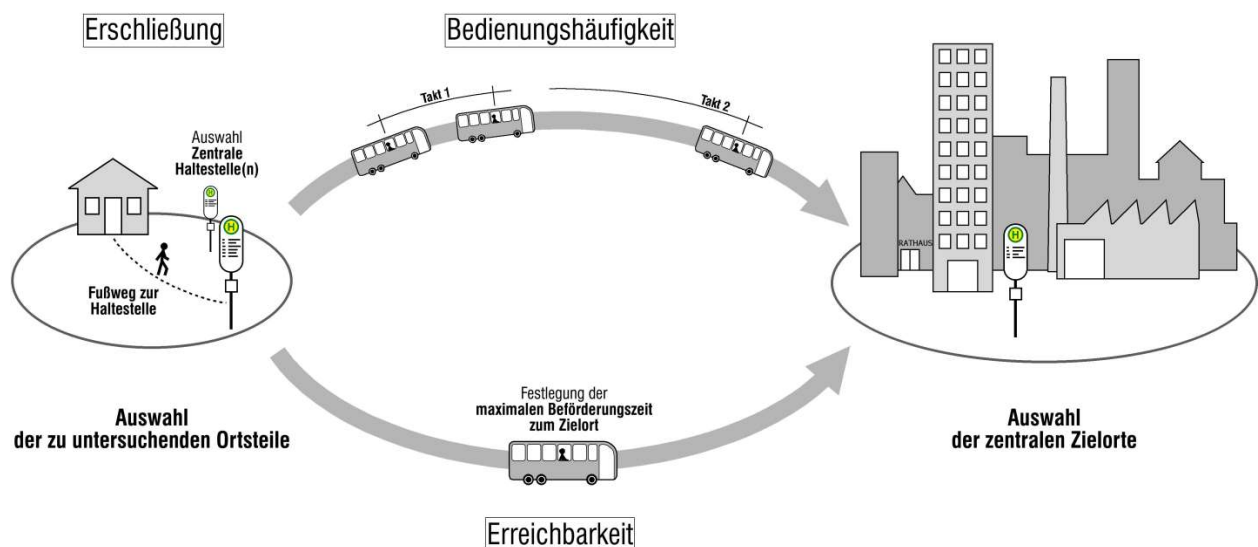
Erschließung

Bedienungshäufigkeit

Takt 1

Takt 2

Auswahl
Zentrale
Haltestelle(n)

H

H

H

RATHAUS

Fußweg zur
Haltestelle

Auswahl
der zu untersuchenden Ortsteile

Festlegung der
maximalen Beförderungszeit
zum Zielort

Auswahl
der zentralen Zielorte

Erreichbarkeit